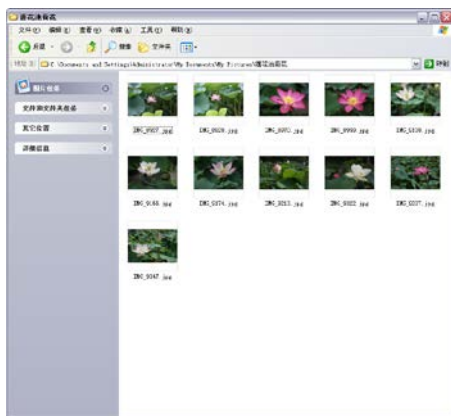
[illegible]

文件(F) 编辑(E) 查看(V) 收藏(A) 工具(T) 帮助(H)

后退 搜索 文件夹

地址(D) C:\Documents and Settings\Administrator\My Documents\My Pictures\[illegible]

转到

图片任务

文件和文件夹任务

其它位置

详细信息

IMG_0507.jpg

IMG_0928.jpg

IMG_0970.jpg

IMG_0989.jpg

IMG_5330.jpg

IMG_9165.jpg

IMG_0374.jpg

IMG_0253.jpg

IMG_0322.jpg

IMG_0237.jpg

IMG_0247.jpg